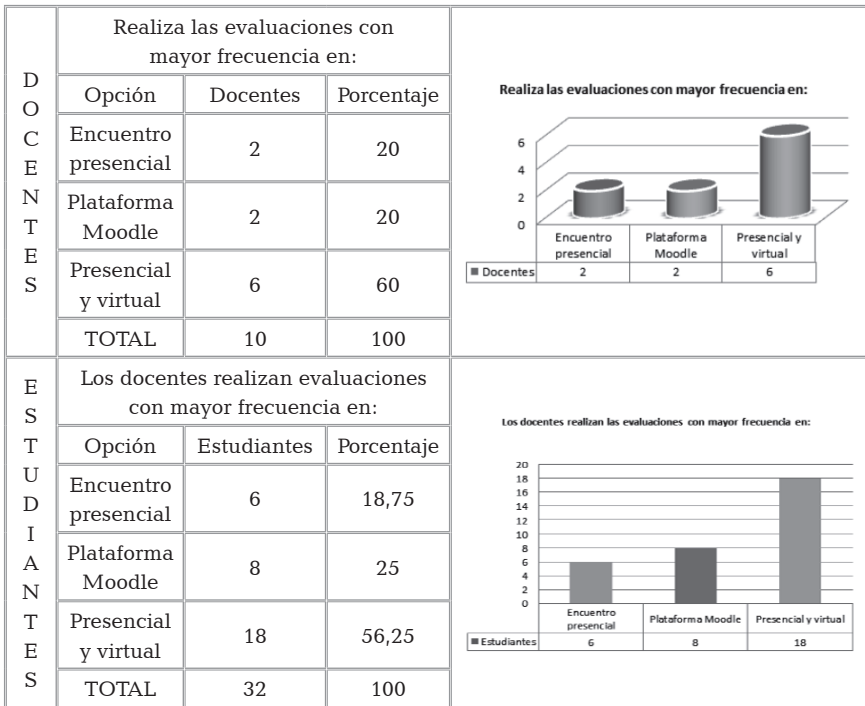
DOCENTES

Realiza las evaluaciones con mayor frecuencia en:

| Opción | Docentes | Porcentaje |
|---|---|---|
| Encuentro presencial | 2 | 20 |
| Plataforma Moodle | 2 | 20 |
| Presencial y virtual | 6 | 60 |
| TOTAL | 10 | 100 |

Realiza las evaluaciones con mayor frecuencia en:

6
4
2
0

| | Encuentro presencial | Plataforma Moodle | Presencial y virtual |
|---|---|---|---|
| Docentes | 2 | 2 | 6 |

ESTUDIANTES

Los docentes realizan evaluaciones con mayor frecuencia en:

| Opción | Estudiantes | Porcentaje |
|---|---|---|
| Encuentro presencial | 6 | 18,75 |
| Plataforma Moodle | 8 | 25 |
| Presencial y virtual | 18 | 56,25 |
| TOTAL | 32 | 100 |

Los docentes realizan las evaluaciones con mayor frecuencia en:

20
18
16
14
12
10
8
6
4
2
0

| | Encuentro presencial | Plataforma Moodle | Presencial y virtual |
|---|---|---|---|
| Estudiantes | 6 | 8 | 18 |